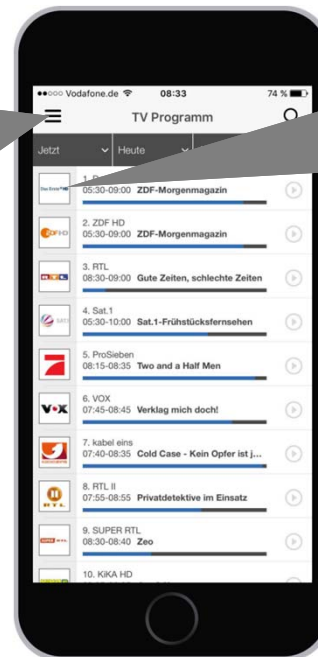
●●○○○ Vodafone.de 08:33 74 %

TV Programm

Jetzt Heute

1. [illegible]
05:30-09:00 ZDF-Morgenmagazin

2. ZDF HD
05:30-09:00 ZDF-Morgenmagazin

3. RTL
08:30-09:00 Gute Zeiten, schlechte Zeiten

4. Sat.1
05:30-10:00 Sat.1-Frühstücksfernsehen

5. ProSieben
08:15-08:35 Two and a Half Men

6. VOX
07:45-08:45 Verklag mich doch!

7. kabel eins
07:40-08:35 Cold Case - Kein Opfer ist j...

8. RTL II
07:55-08:55 Privatdetektive im Einsatz

9. SUPER RTL
08:30-08:40 Zeo

10. KiKA HD